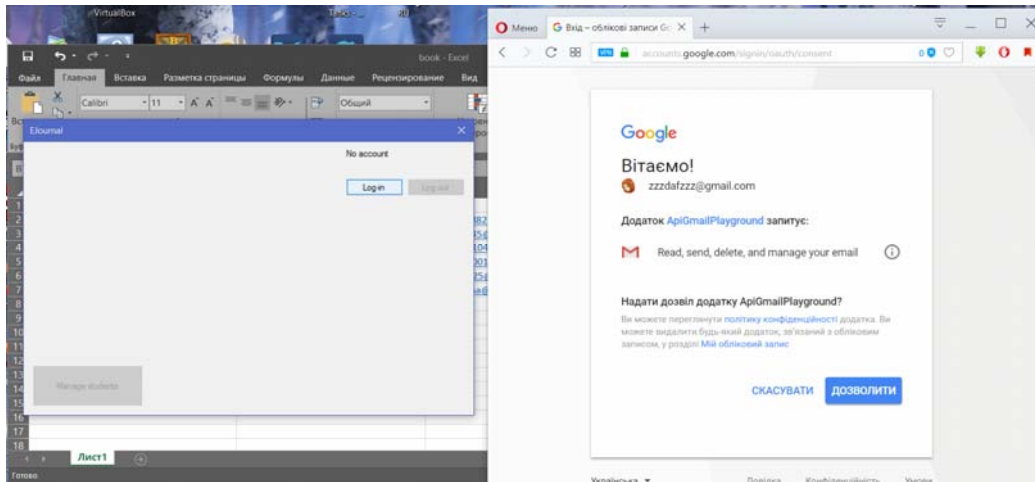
VirtualBox

book - Excel

Файл Главная Вставка Разметка страницы Формулы Данные Рецензирование Вид

Calibri 11 A A Общий

EJournal

No account

Log-in Log-out

Manage students

Лист1

Готово

Меню Вхід – облікові записи G

accounts.google.com/signin/oauth/consent

Google

Вітаємо!

zzzdafzzz@gmail.com

Додаток ApiGmailPlayground запитує:

Read, send, delete, and manage your email

Надати дозвіл додатку ApiGmailPlayground?

Ви можете переглянути політику конфіденційності додатка. Ви можете видалити будь-який додаток, зв'язаний з обліковим записом, у розділі Мій обліковий запис

СКАСУВАТИ ДОЗВОЛИТИ

Українська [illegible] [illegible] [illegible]